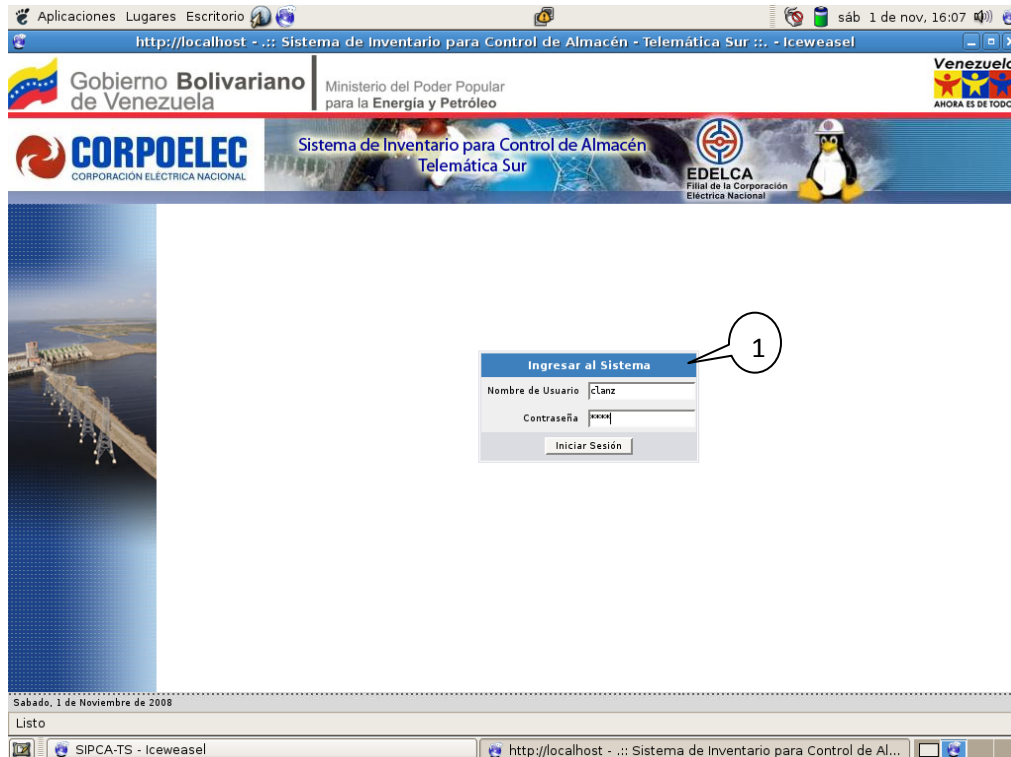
Aplicaciones Lugares Escritorio

sáb 1 de nov, 16:07

http://localhost - .:: Sistema de Inventario para Control de Almacén - Telemática Sur ::. - Iceweasel

Gobierno Bolivariano de Venezuela

Ministerio del Poder Popular para la Energía y Petróleo

Venezuela
AHORA ES DE TODOS

CORPOELEC
CORPORACIÓN ELÉCTRICA NACIONAL

Sistema de Inventario para Control de Almacén
Telemática Sur

EDELCA
Filial de la Corporación Eléctrica Nacional

1

Ingresar al Sistema

Nombre de Usuario clanz

Contraseña ****

Iniciar Sesión

Sabado, 1 de Noviembre de 2008

Listo

SIPCA-TS - Iceweasel

http://localhost - .:: Sistema de Inventario para Control de Al...